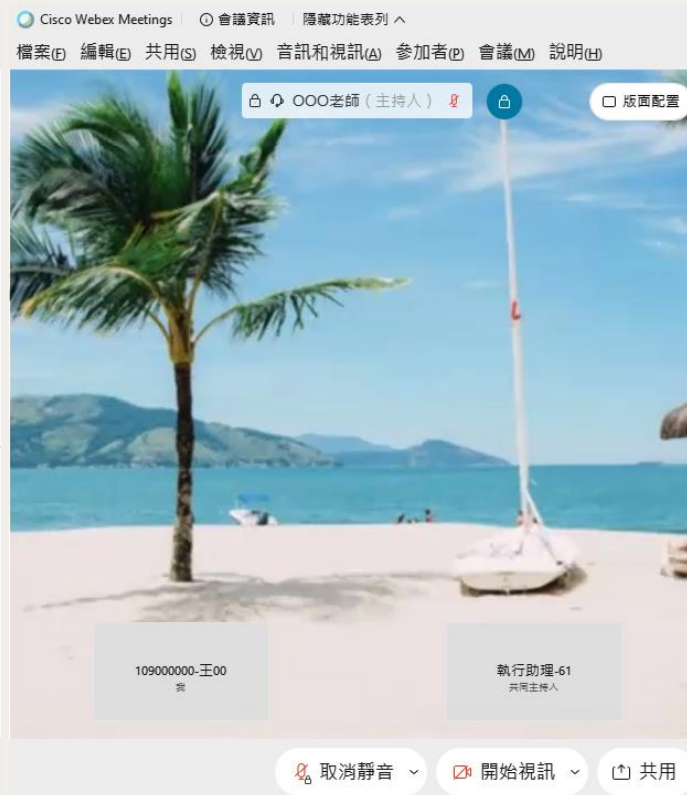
Cisco Webex Meetings ⓘ 會議資訊 隱藏功能表列 ^

檔案(F) 編輯(E) 共用(S) 檢視(V) 音訊和視訊(A) 參加者(P) 會議(M) 說明(H)

OOO老師（主持人）

版面配置

109000000-王00
我

執行助理-61
共同主持人

取消靜音

開始視訊

共用